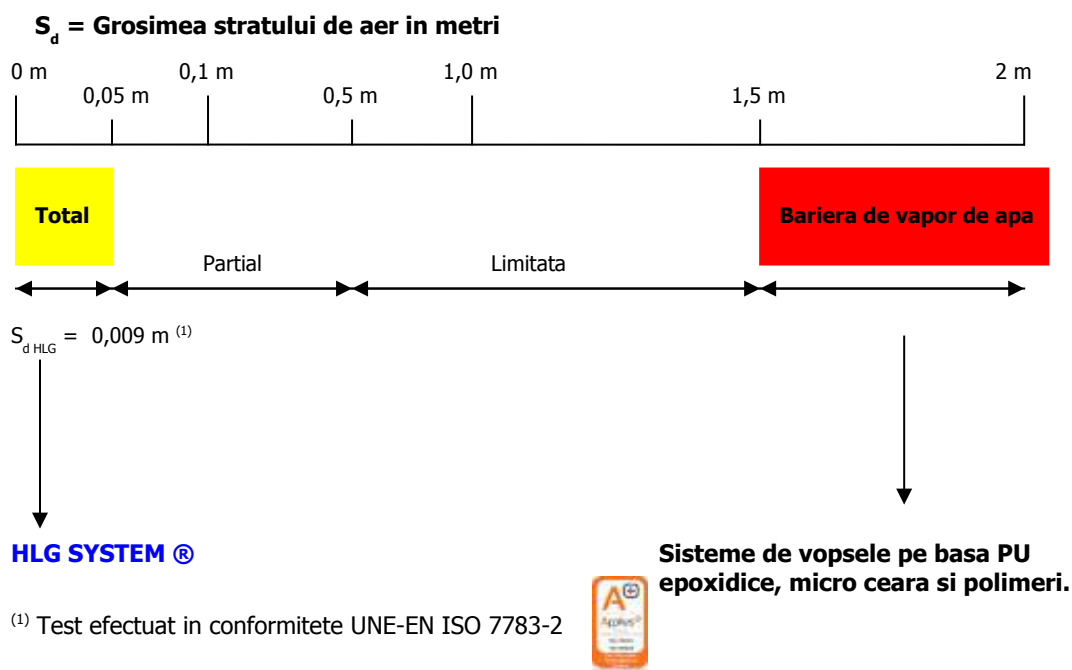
$S_d$ = Grosimea stratului de aer in metri

0 m
0,05 m
0,1 m
0,5 m
1,0 m
1,5 m
2 m

Total

Bariera de vapor de apa

Partial

Limitata

$S_{d\ HLG}$ = 0,009 m $^{(1)}$

HLG SYSTEM ®

Sisteme de vopsele pe basa PU epoxidice, micro ceara si polimeri.

$^{(1)}$ Test efectuat in conformitete UNE-EN ISO 7783-2

A+
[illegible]